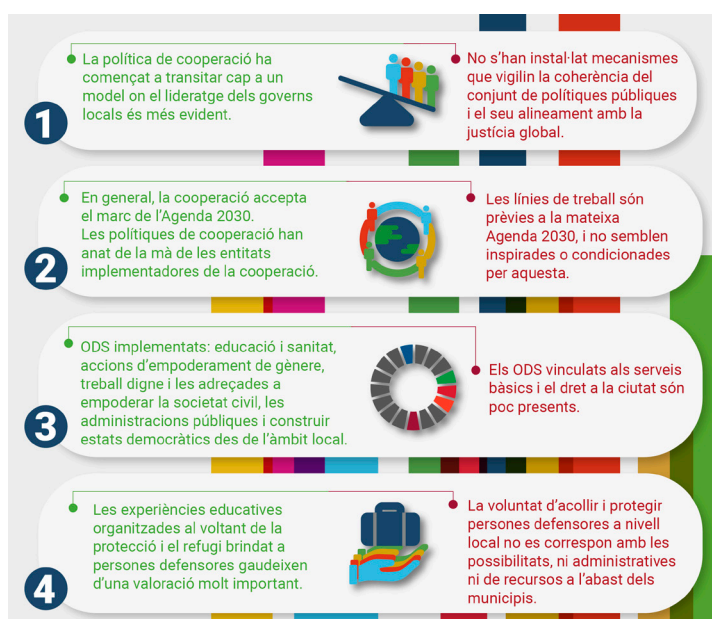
1

La política de cooperació ha començat a transitar cap a un model on el lideratge dels governs locals és més evident.

No s'han instal·lat mecanismes que vigilin la coherència del conjunt de polítiques públiques i el seu alineament amb la justícia global.

2

En general, la cooperació accepta el marc de l'Agenda 2030. Les polítiques de cooperació han anat de la mà de les entitats implementadores de la cooperació.

Les línies de treball són prèvies a la mateixa Agenda 2030, i no semblen inspirades o condicionades per aquesta.

3

ODS implementats: educació i sanitat, accions d'empoderament de gènere, treball digne i les adreçades a empoderar la societat civil, les administracions públiques i construir estats democràtics des de l'àmbit local.

Els ODS vinculats als serveis bàsics i el dret a la ciutat són poc presents.

4

Les experiències educatives organitzades al voltant de la protecció i el refugi brindat a persones defensores gaudeixen d'una valoració molt important.

La voluntat d'acollir i protegir persones defensores a nivell local no es correspon amb les possibilitats, ni administratives ni de recursos a l'abast dels municipis.